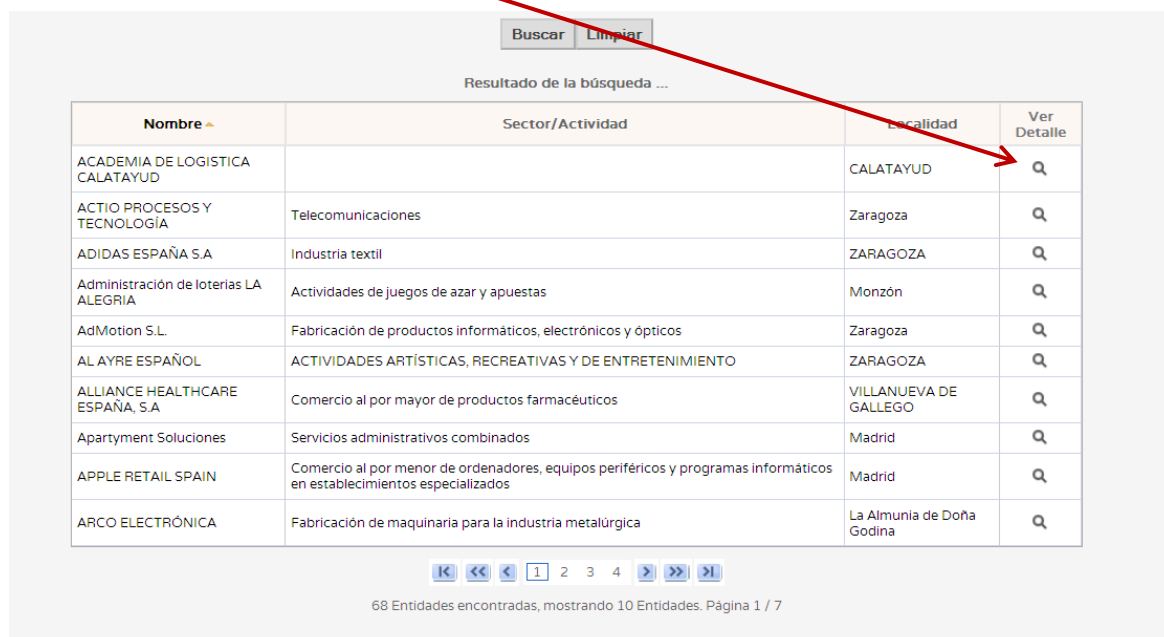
Buscar Limpiar

Resultado de la búsqueda ...

| Nombre | Sector/Actividad | Localidad | Ver Detalle |
|---|---|---|---|
| ACADEMIA DE LOGISTICA CALATAYUD | | CALATAYUD | |
| ACTIO PROCESOS Y TECNOLOGÍA | Telecomunicaciones | Zaragoza | |
| ADIDAS ESPAÑA S.A | Industria textil | ZARAGOZA | |
| Administración de loterias LA ALEGRIA | Actividades de juegos de azar y apuestas | Monzón | |
| AdMotion S.L. | Fabricación de productos informáticos, electrónicos y ópticos | Zaragoza | |
| AL AYRE ESPAÑOL | ACTIVIDADES ARTÍSTICAS, RECREATIVAS Y DE ENTRETENIMIENTO | ZARAGOZA | |
| ALLIANCE HEALTHCARE ESPAÑA, S.A | Comercio al por mayor de productos farmacéuticos | VILLANUEVA DE GALLEGO | |
| Apartyment Soluciones | Servicios administrativos combinados | Madrid | |
| APPLE RETAIL SPAIN | Comercio al por menor de ordenadores, equipos periféricos y programas informáticos en establecimientos especializados | Madrid | |
| ARCO ELECTRÓNICA | Fabricación de maquinaria para la industria metalúrgica | La Almunia de Doña Godina | |

1 2 3 4

68 Entidades encontradas, mostrando 10 Entidades. Página 1 / 7